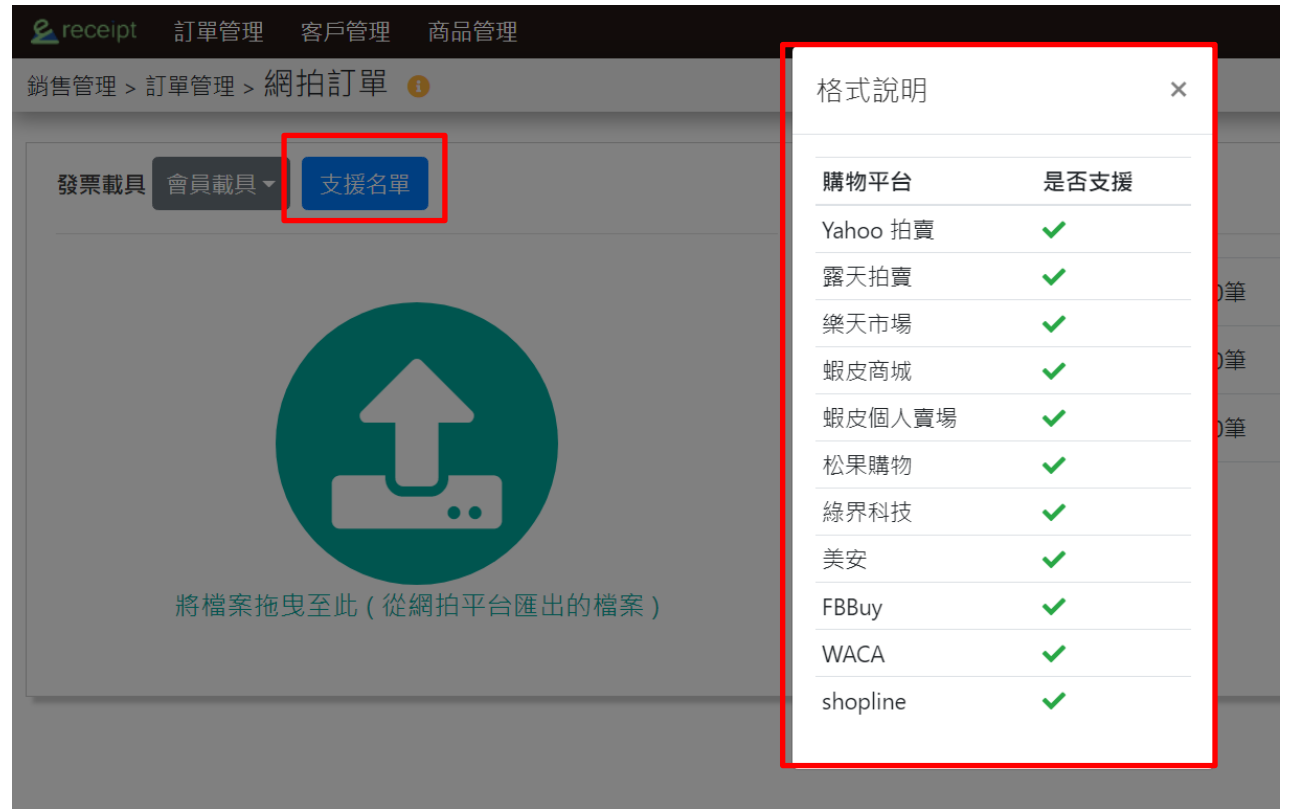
receipt 訂單管理 客戶管理 商品管理

銷售管理 > 訂單管理 > 網拍訂單

發票載具 會員載具 支援名單

將檔案拖曳至此 ( 從網拍平台匯出的檔案 )

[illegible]筆
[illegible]筆
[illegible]筆

格式說明 ×

| 購物平台 | 是否支援 |
|---|---|
| Yahoo 拍賣 | ✓ |
| 露天拍賣 | ✓ |
| 樂天市場 | ✓ |
| 蝦皮商城 | ✓ |
| 蝦皮個人賣場 | ✓ |
| 松果購物 | ✓ |
| 綠界科技 | ✓ |
| 美安 | ✓ |
| FBBuy | ✓ |
| WACA | ✓ |
| shopline | ✓ |